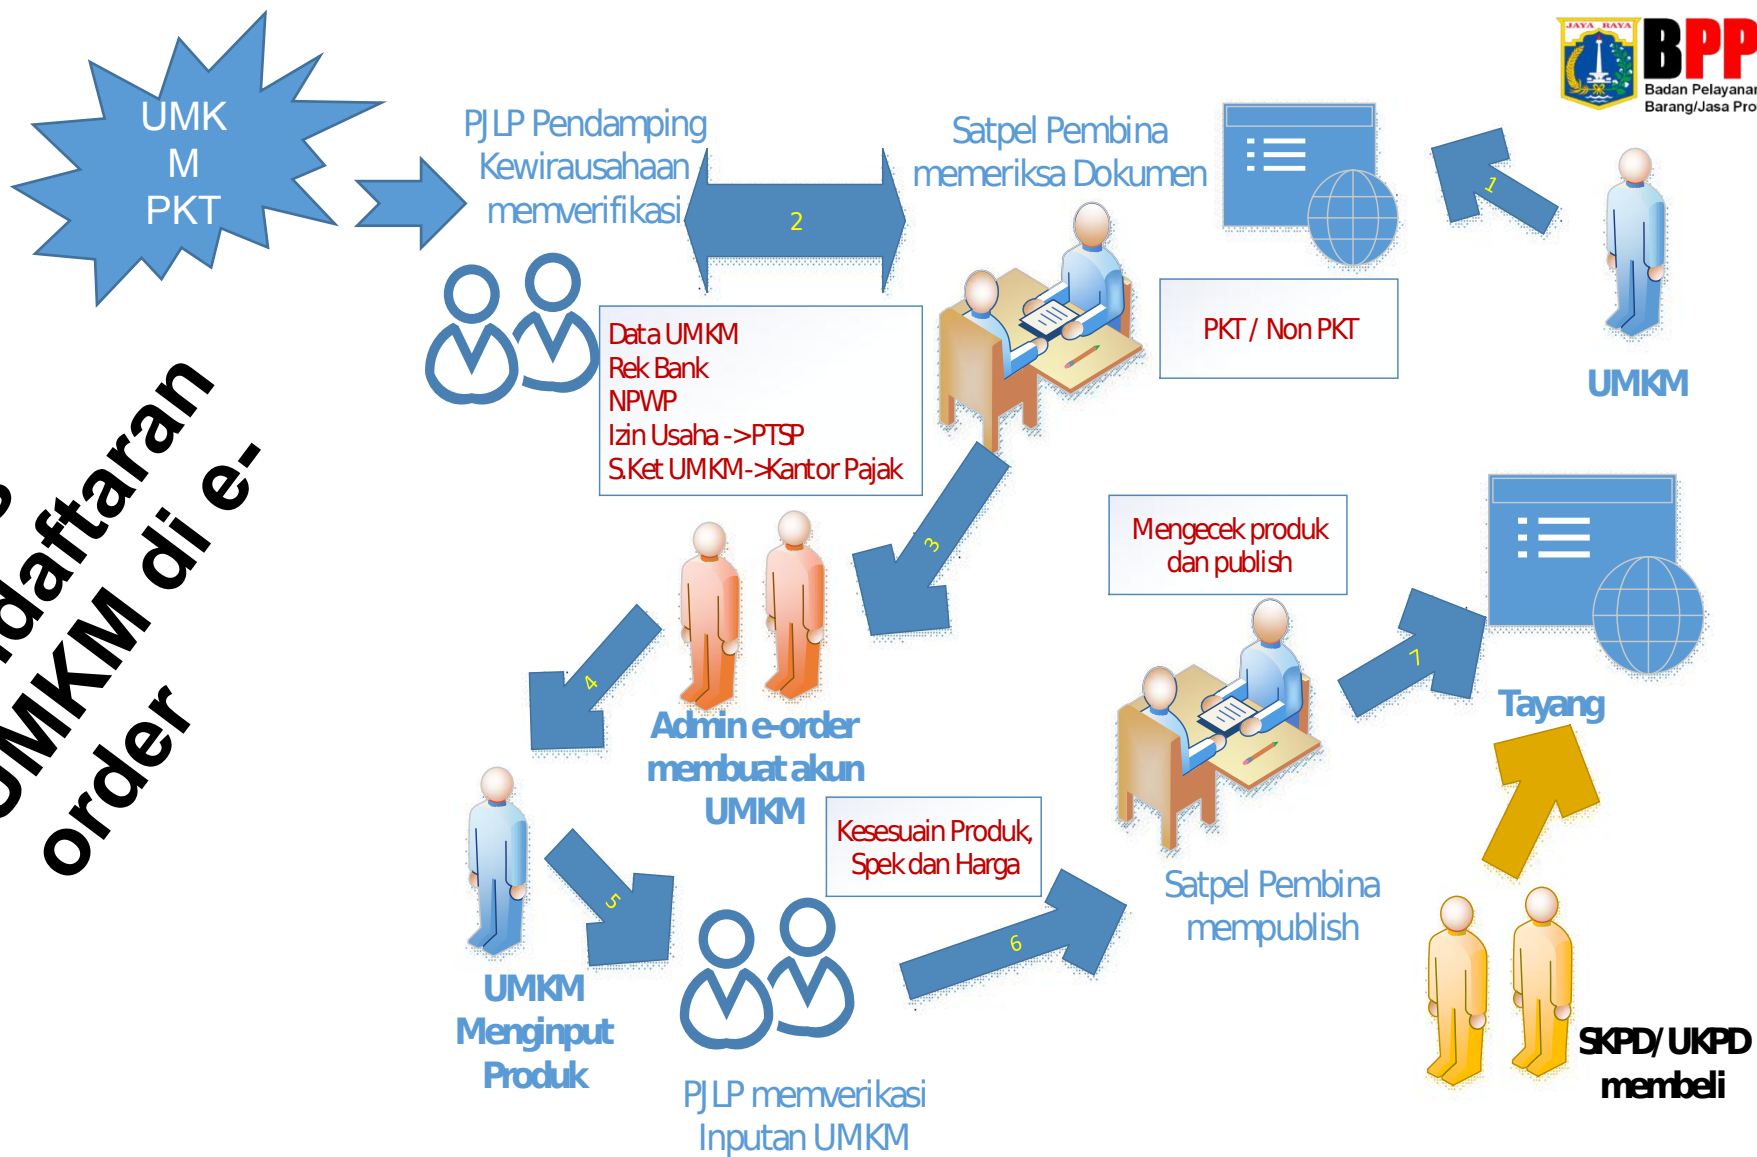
UMK
M
PKT

PJLP Pendamping Kewirausahaan memverifikasi

2

Satpel Pembina memeriksa Dokumen

JAYA RAYA
BPP
Badan Pelayanan
Barang/Jasa Pro

1

UMKM

PKT / Non PKT

Data UMKM
Rek Bank
NPWP
Izin Usaha ->PTSP
S.Ket UMKM->Kantor Pajak

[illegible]daftaran UMKM di e-order

3

Mengecek produk dan publish

4

Admin e-order membuat akun UMKM

7

Tayang

UMKM Menginput Produk

5

Kesesuain Produk, Spek dan Harga

6

Satpel Pembina mempublish

PJLP memverikasi Inputan UMKM

SKPD/UKPD membeli